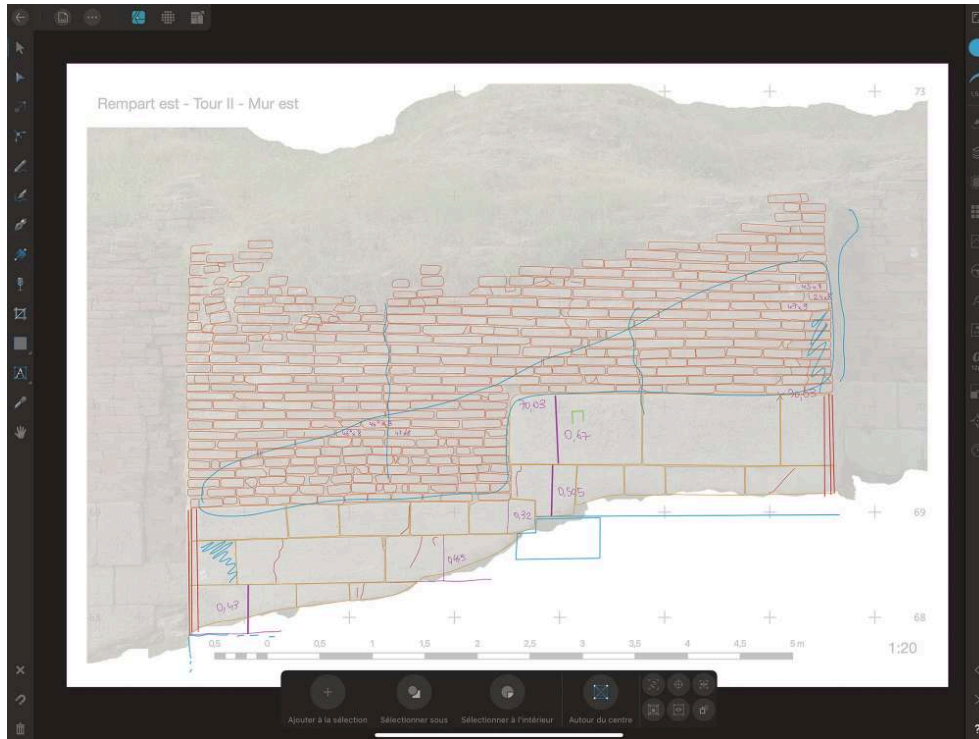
Rempart est - Tour II - Mur est

73

69

68

70,03

0,47

0,565

0,32

0,45

0,47

70,03

0,5 0 0,5 1 1,5 2 2,5 3 3,5 4 4,5 5 m

1:20

Ajouter à la sélection

Sélectionner sous

Sélectionner à l'intérieur

Autour du centre